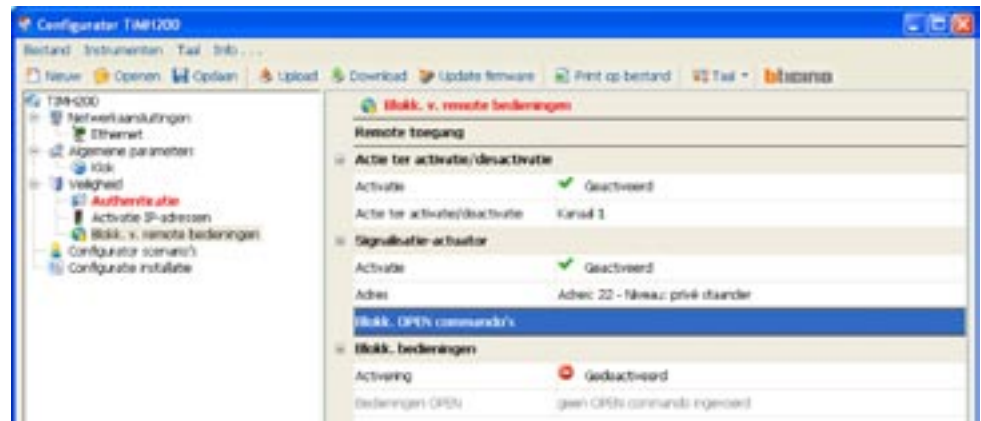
Configurator TiMH200

Bestand Instrumenten Taal Info...

Nieuw Openen Opslaan Upload Download Update firmware Print op bestand Taal bticino

TiMH200
Netwerkaansluitingen
Ethernet
Algemene parameters
Klok
Veiligheid
Authenticatie
Activatie IP-adressen
Blokk. v. remote bedieningen
Configurator scenario's
Configuratie installatie

Blokk. v. remote bedieningen

Remote toegang

Actie ter activatie/desactivatie

| | |
|---|---|
| Activatie | Geactiveerd |
| Actie ter activatie/desactivatie | Kanaal 1 |

Signalisatie-actuator

| | |
|---|---|
| Activatie | Geactiveerd |
| Adres | Adres: 22 - Niveau: privé staander |

Blokk. OPEN commando's

Blokk. bedieningen

| | |
|---|---|
| Activering | Gedesactiveerd |
| Bedieningen OPEN | geen OPEN commando ingevoerd |